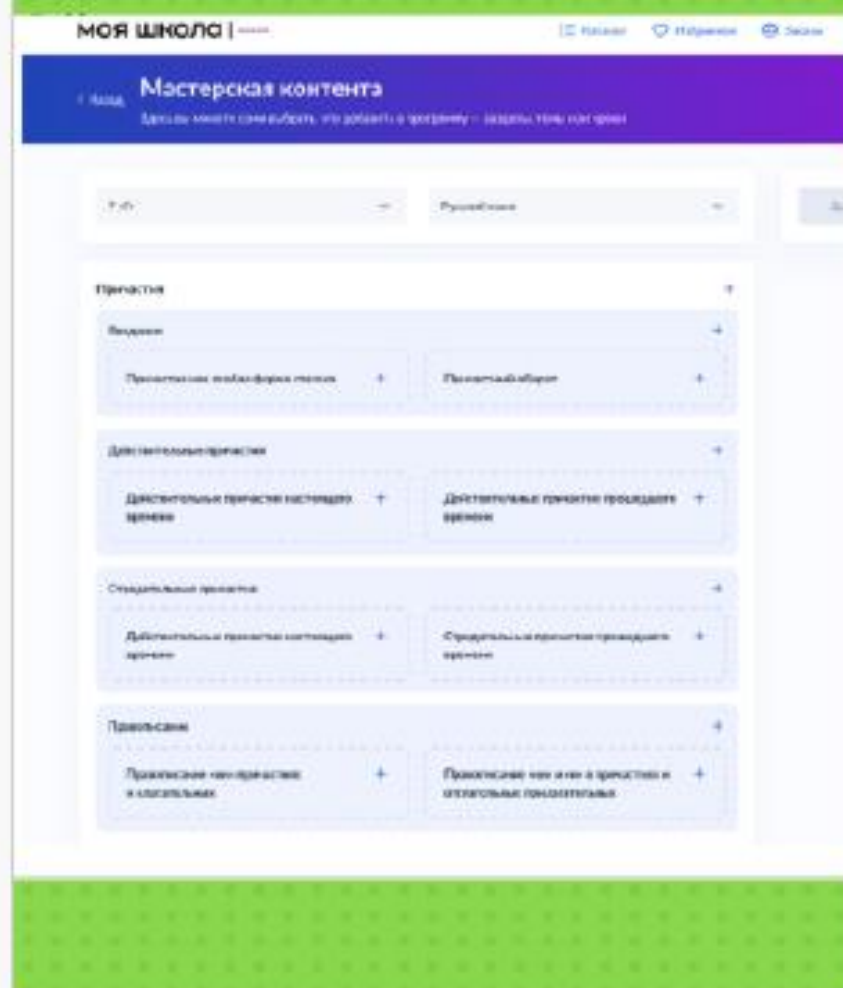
МОЯ ШКОЛА | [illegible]

Каталог Избранное Заказы

‹ Назад

Мастерская контента

Здесь вы можете сами выбрать, что добавить в программу — разделы, темы или уроки

7 кл — Русский язык —

Причастие +

Введение +

Причастие как особая форма глагола + Причастный оборот +

Действительные причастия +

Действительные причастия настоящего времени + Действительные причастия прошедшего времени +

Страдательные причастия +

Действительные причастия настоящего времени + Страдательные причастия прошедшего времени +

Правописание +

Правописание «не» с причастиями и глаголами + Правописание «н» и «нн» в причастиях и отглагольных прилагательных +